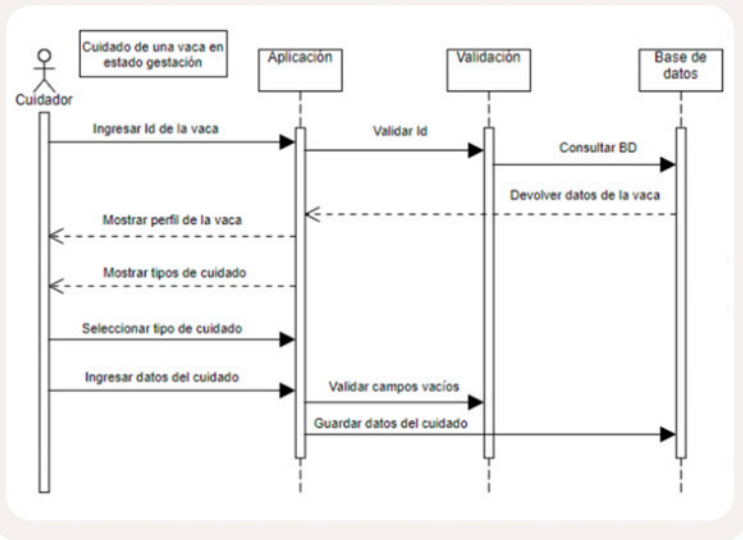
Cuidado de una vaca en estado gestación

Cuidador

Aplicación

Validación

Base de datos

Ingresar Id de la vaca

Validar Id

Consultar BD

Devolver datos de la vaca

Mostrar perfil de la vaca

Mostrar tipos de cuidado

Seleccionar tipo de cuidado

Ingresar datos del cuidado

Validar campos vacíos

Guardar datos del cuidado